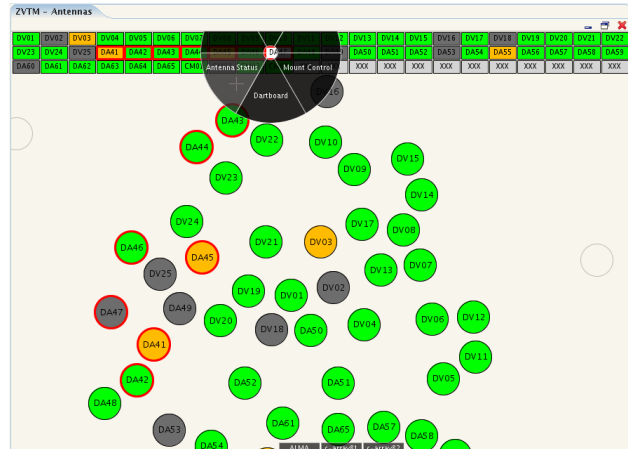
ZVTM - Antennas

| DV01 | DV02 | DV03 | DV04 | DV05 | DV06 | DV07 | | | | | | DV13 | DV14 | DV15 | DV16 | DV17 | DV18 | DV19 | DV20 | DV21 | DV22 |
|---|---|---|---|---|---|---|---|---|---|---|---|---|---|---|---|---|---|---|---|---|---|
| DV23 | DV24 | DV25 | DA41 | DA42 | DA43 | DA4 | | | | | | DA50 | DA51 | DA52 | DA53 | DA54 | DA55 | DA56 | DA57 | DA58 | DA59 |
| DA60 | DA61 | DA62 | DA63 | DA64 | DA65 | CM0 | | | | | | XXX | XXX | XXX | XXX | XXX | XXX | XXX | XXX | XXX | XXX |

DA
Antenna Status
Mount Control
Dartboard

DV16
DA43
DV22
DV10
DA44
DV09
DV15
DV23
DV14
DV24
DV17
DV08
DA46
DV21
DV03
DA45
DV13
DV07
DV25
DV19
DV01
DV02
DA49
DA47
DV20
DV18
DA50
DV04
DV06
DV12
DA41
DV11
DA42
DA52
DA51
DV05
DA48
DV61
DA53
DA65
DA57
DA58
DA54
ALMA